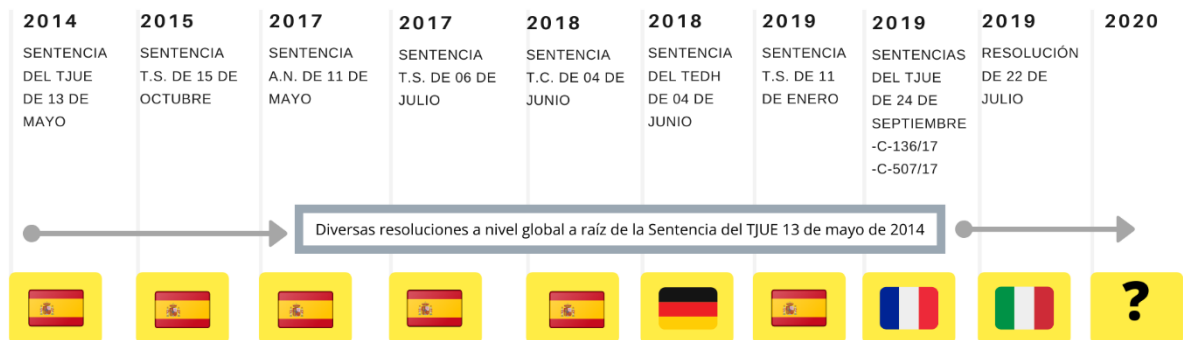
2014
SENTENCIA DEL TJUE DE 13 DE MAYO

2015
SENTENCIA T.S. DE 15 DE OCTUBRE

2017
SENTENCIA A.N. DE 11 DE MAYO

2017
SENTENCIA T.S. DE 06 DE JULIO

2018
SENTENCIA T.C. DE 04 DE JUNIO

2018
SENTENCIA DEL TEDH DE 04 DE JUNIO

2019
SENTENCIA T.S. DE 11 DE ENERO

2019
SENTENCIAS DEL TJUE DE 24 DE SEPTIEMBRE
-C-136/17
-C-507/17

2019
RESOLUCIÓN DE 22 DE JULIO

2020

Diversas resoluciones a nivel global a raíz de la Sentencia del TJUE 13 de mayo de 2014

?